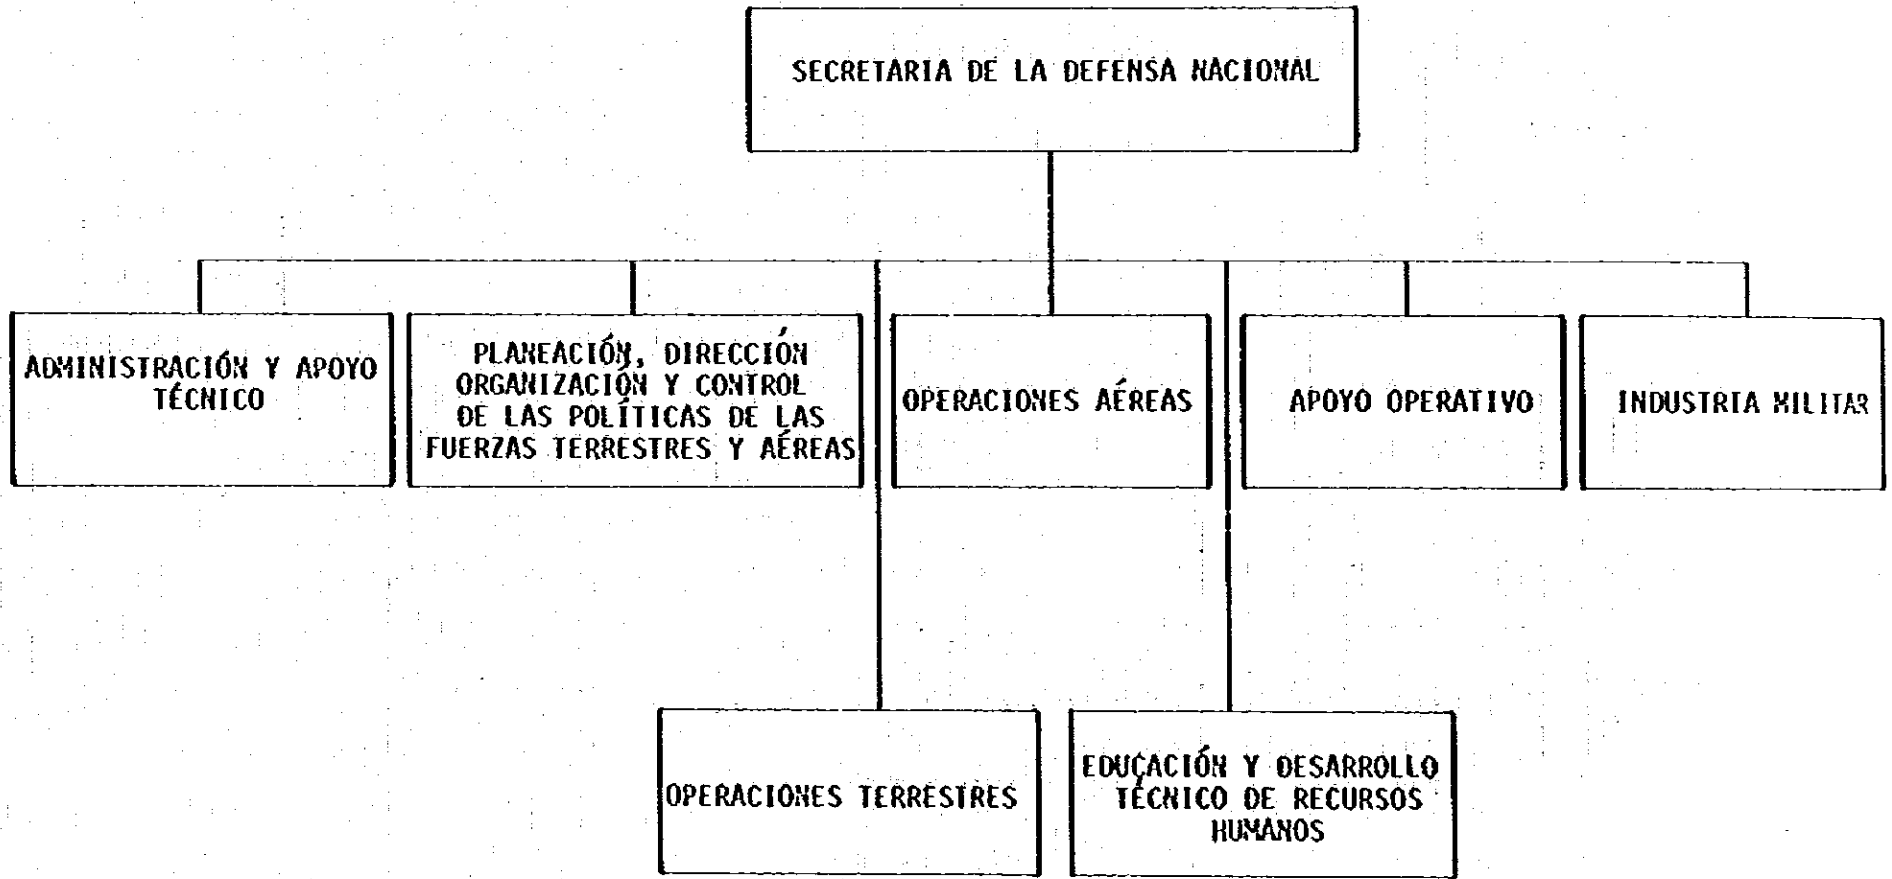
SECRETARIA DE LA DEFENSA NACIONAL

ADMINISTRACIÓN Y APOYO TÉCNICO

PLANEACIÓN, DIRECCIÓN ORGANIZACIÓN Y CONTROL DE LAS POLÍTICAS DE LAS FUERZAS TERRESTRES Y AÉREAS

OPERACIONES AÉREAS

APOYO OPERATIVO

INDUSTRIA MILITAR

OPERACIONES TERRESTRES

EDUCACIÓN Y DESARROLLO TÉCNICO DE RECURSOS HUMANOS